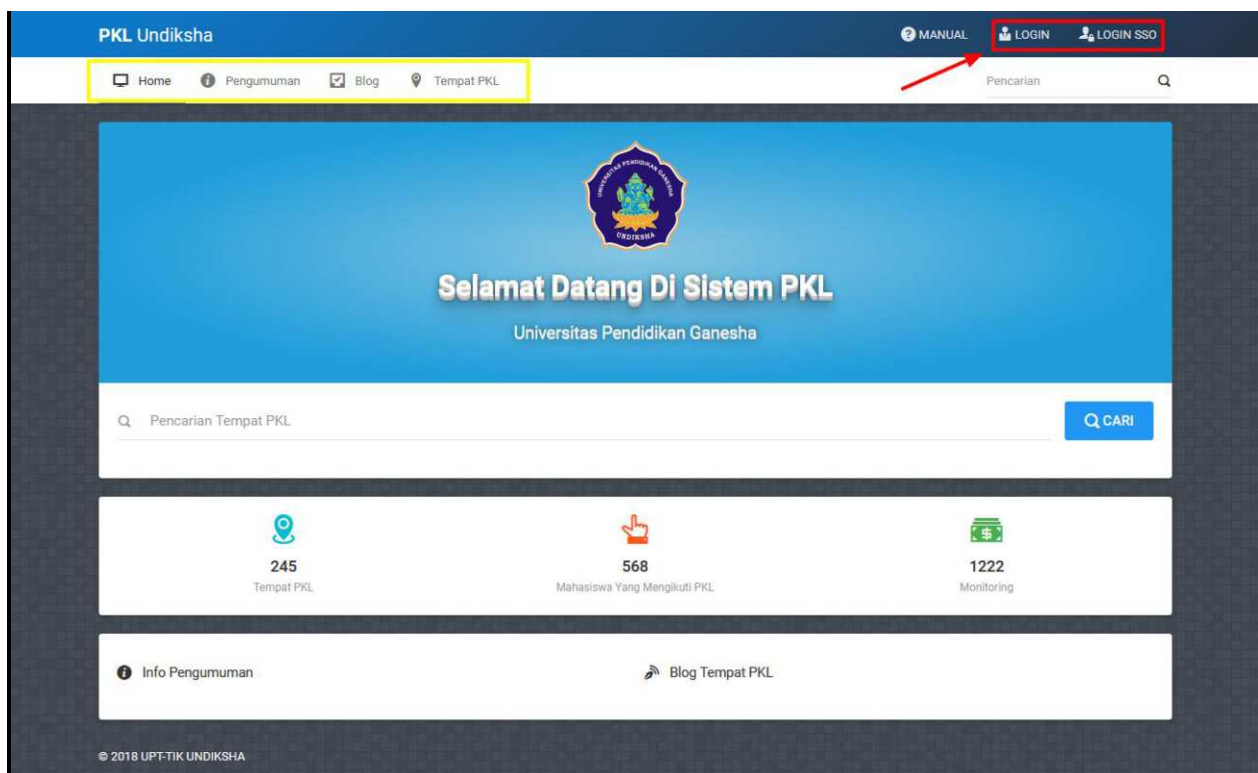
PKL Undiksha

MANUAL LOGIN LOGIN SSO

Home Pengumuman Blog Tempat PKL

Pencarian

UNIVERSITAS PENDIDIKAN GANESHA
UNDIKSHA

Selamat Datang Di Sistem PKL

Universitas Pendidikan Ganesha

Pencarian Tempat PKL

CARI

245
Tempat PKL

568
Mahasiswa Yang Mengikuti PKL

1222
Monitoring

Info Pengumuman

Blog Tempat PKL

© 2018 UPT-TIK UNDIKSHA